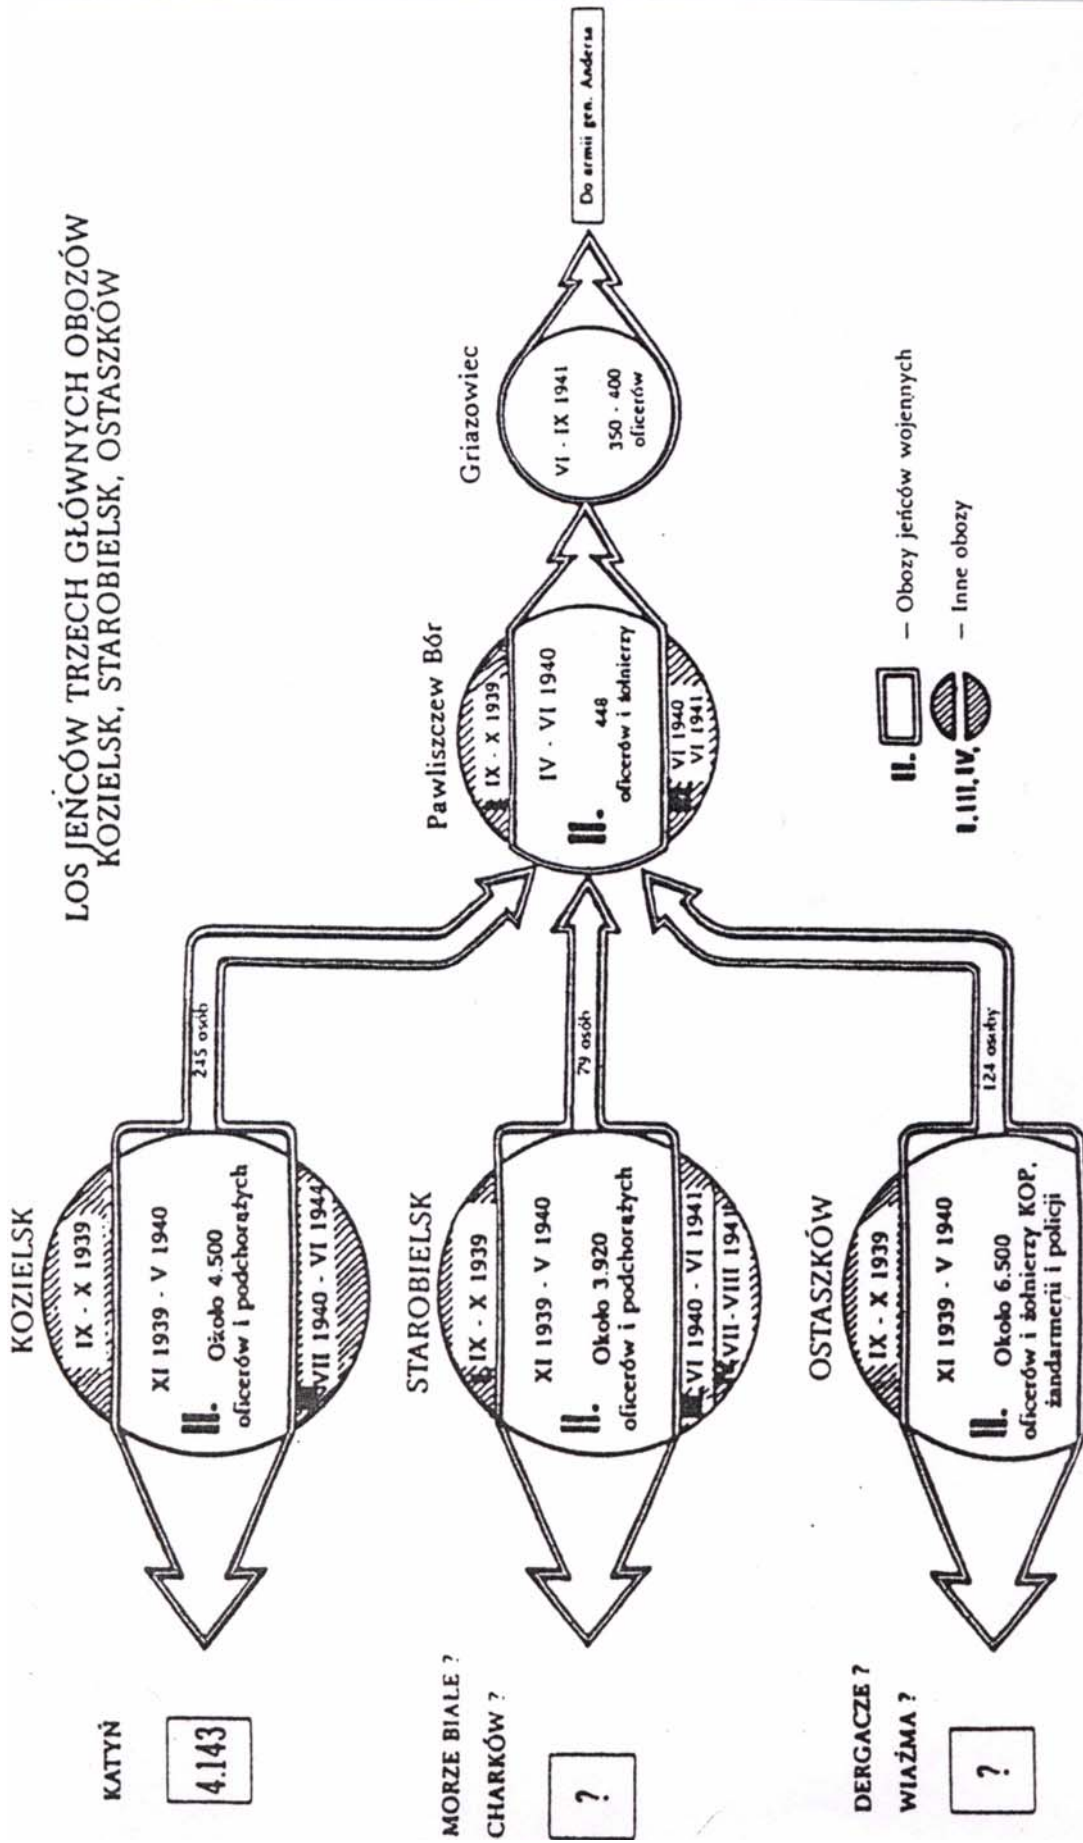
LOS JEŃCÓW TRZECH GŁÓWNYCH OBOZÓW KOZIELSK, STAROBIELSK, OSTASZKÓW

KOZIELSK

IX - X 1939

XI 1939 - V 1940

II. Ożoło 4.500 oficerów i podchorążych

VII 1940 - VI 1941

215 osób

KATYŃ

4.143

STAROBIELSK

IX - X 1939

XI 1939 - V 1940

II. Około 3.920 oficerów i podchorążych

VI 1940 - VI 1941

VII - VIII 1941

79 osób

MORZE BIAŁE ?

CHARKÓW ?

?

OSTASZKÓW

IX - X 1939

XI 1939 - V 1940

II. Około 6.500 oficerów i żołnierzy KOP, żandarmerii i policji

124 osoby

DERGACZE ?

WIAŹMA ?

?

Pawliszczew Bór

IX - X 1939

IV - VI 1940

II. 448 oficerów i żołnierzy

VI 1940 VI 1941

Griazowiec

VI - IX 1941

350 - 400 oficerów

Do armii gen. Andersa

II. — Obozy jeńców wojennych

I, III, IV, — Inne obozy